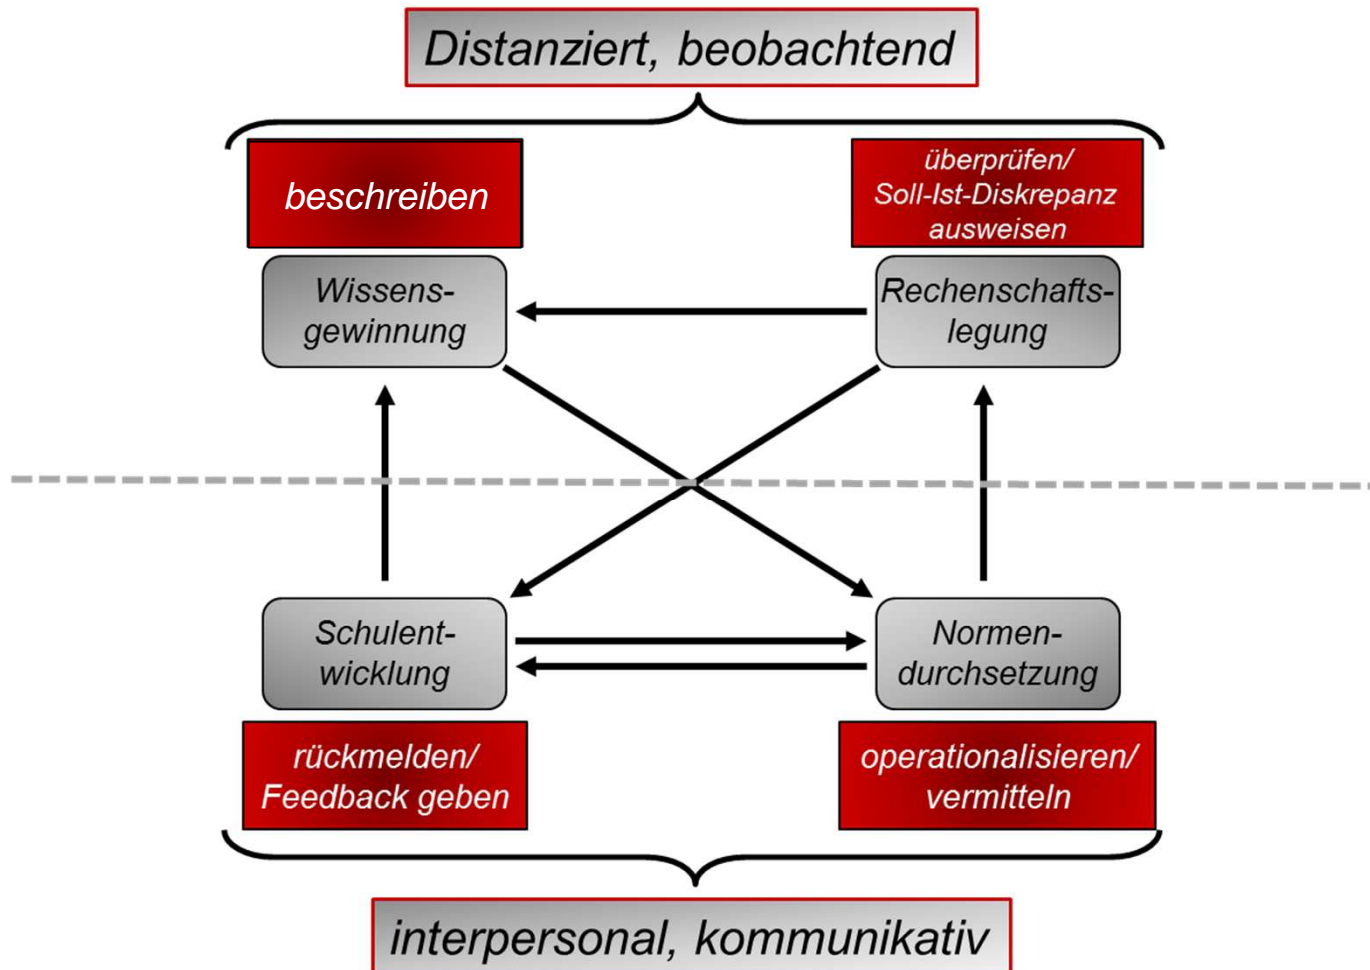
Distanziert, beobachtend

beschreiben

überprüfen/ Soll-Ist-Diskrepanz ausweisen

Wissensgewinnung

Rechenschaftslegung

Schulentwicklung

Normendurchsetzung

rückmelden/ Feedback geben

operationalisieren/ vermitteln

interpersonal, kommunikativ